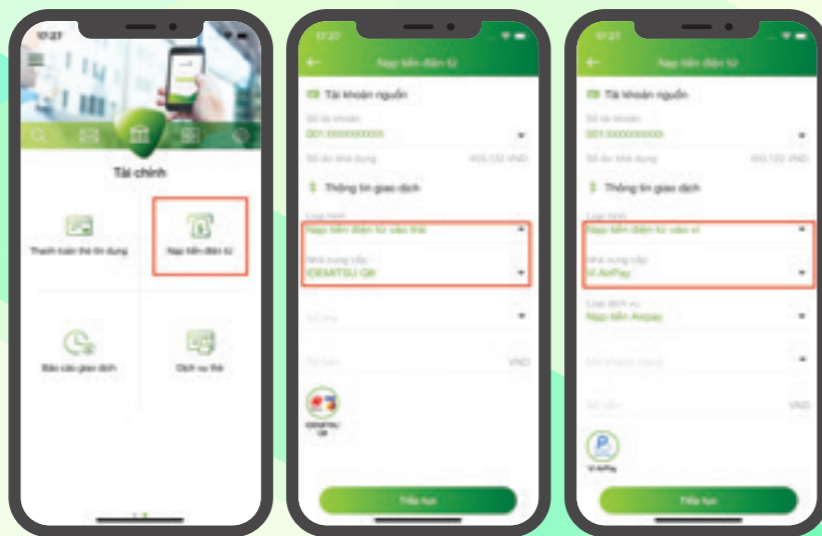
17:27

Tài chính

Thanh toán thẻ tín dụng

Nạp tiền điện tử

Báo cáo giao dịch

Dịch vụ thẻ

17:27

Nạp tiền điện tử

Tài khoản nguồn

Số tài khoản

001 XXXXXXXXXX

Số dư khả dụng 455,132 VND

Thông tin giao dịch

Loại hình

Nạp tiền điện tử vào thẻ

Nhà cung cấp

IDEMITSU Q8

Số thẻ

Số tiền VND

IDEMITSU Q8

Tiếp tục

17:27

Nạp tiền điện tử

Tài khoản nguồn

Số tài khoản

001 XXXXXXXXXX

Số dư khả dụng 455,132 VND

Thông tin giao dịch

Loại hình

Nạp tiền điện tử vào ví

Nhà cung cấp

Ví AirPay

Loại dịch vụ

Nạp tiền Airpay

Mã khách hàng

Số tiền VND

Ví AirPay

Tiếp tục